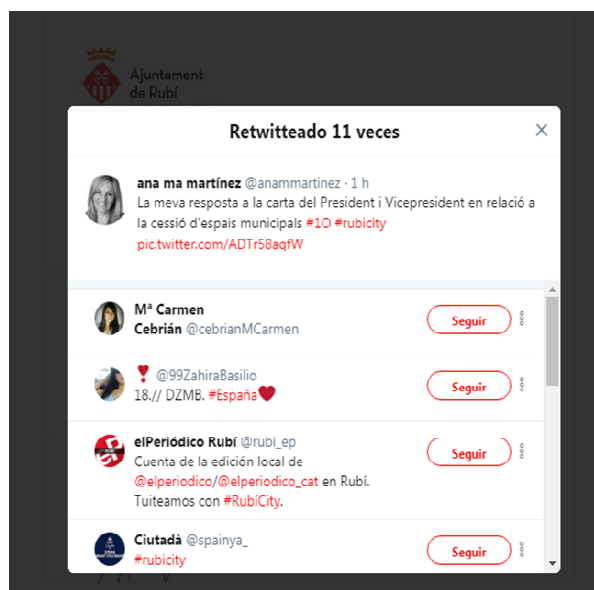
Ajuntament de Rubí

Retwitteado 11 veces

×

ana ma martínez @anammartinez · 1 h
La meva resposta a la carta del President i Vicepresident en relació a la cessió d'espais municipals #1O #rubicity pic.twitter.com/ADTr58aqfW

Mª Carmen Cebrián @cebrianMCarmen
Seguir

❣ @99ZahiraBasilio
18.// DZMB. #España❤
Seguir

elPeriódico Rubí @rubi_ep
Cuenta de la edición local de @elperiodico/@elperiodico_cat en Rubí. Tuiteamos con #RubiCity.
Seguir

Ciutadà @spainya_
#rubicity
Seguir